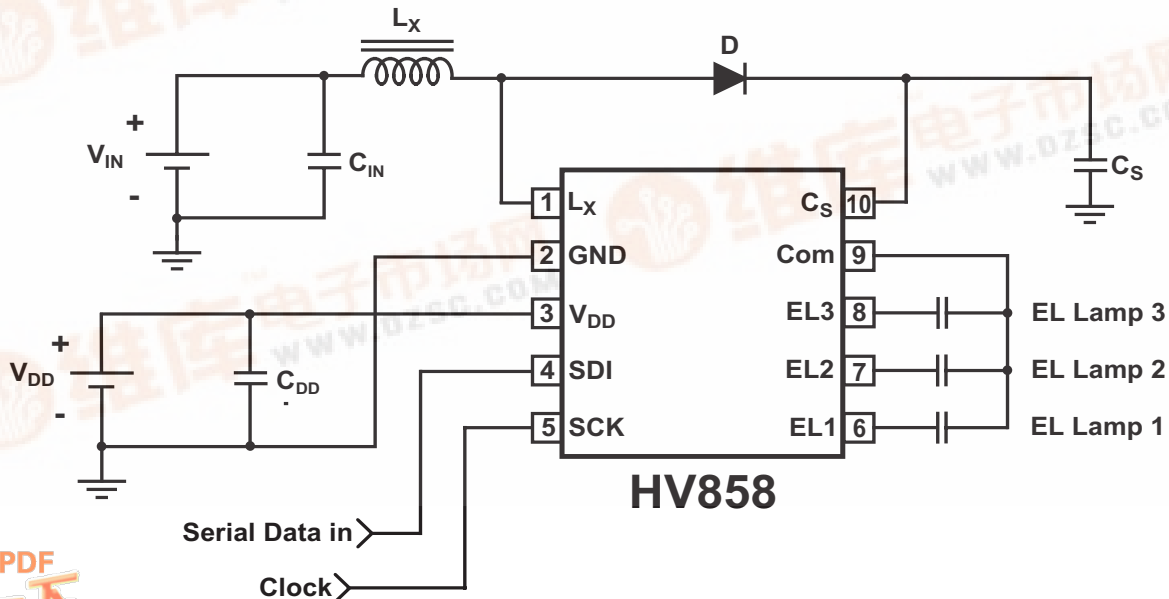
$L_X$
D
+
$V_{IN}$
-
$C_{IN}$
$C_S$
1 $L_X$
$C_S$ 10
2 GND
Com 9
+
$V_{DD}$
-
$C_{DD}$
3 $V_{DD}$
EL3 8
EL Lamp 3
4 SDI
EL2 7
EL Lamp 2
5 SCK
EL1 6
EL Lamp 1
HV858
Serial Data in
Clock
PDF
维库电子市场网
WWW.DZSC.COM